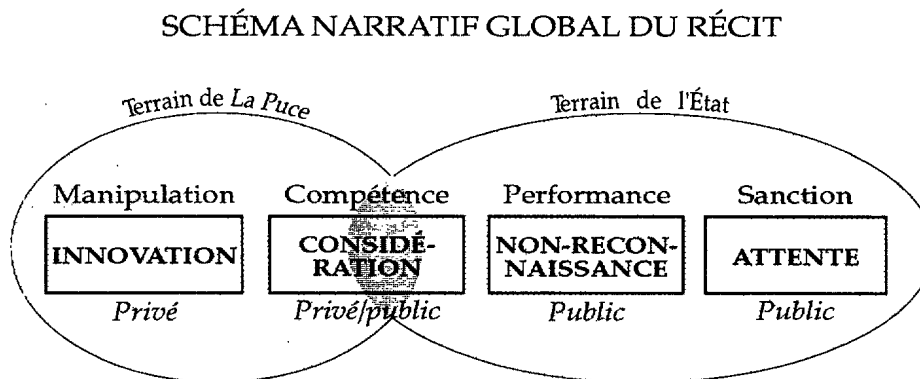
SCHÉMA NARRATIF GLOBAL DU RÉCIT

Terrain de *La Puce*

Terrain de l'État

Manipulation

INNOVATION

*Privé*

Compétence

CONSIDÉRATION

*Privé/public*

Performance

NON-RECONNAISSANCE

*Public*

Sanction

ATTENTE

*Public*